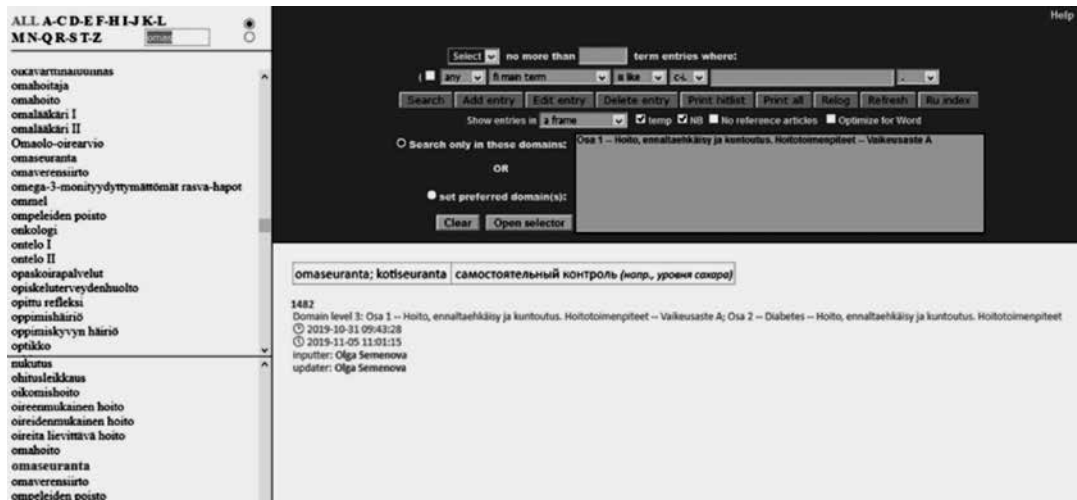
ALL A-C D-E F-H I-J K-L
M-N-O R-S T-Z oma

oikavartinaiuoinas
omahoitaja
omahoito
omalääkäri I
omalääkäri II
Omaolo-oirearvio
omaseuranta
omaverensiirto
omega-3-monityydyttymättömät rasva-hapot
ommel
ompeleiden poisto
onkologi
ontelo I
ontelo II
opaskoirapalvelut
opiskeluterveydenhuolto
opittu refleksi
oppimishäiriö
oppimiskyvyn häiriö
optikko

nukutus
ohitusleikkaus
oikomishoito
oireenmukainen hoito
oireidenmukainen hoito
oireita lievittävä hoito
omahoito
omaseuranta
omaverensiirto
ompeleiden poisto

Help

Select no more than term entries where:

any fi main term is like c-i.

Search | Add entry | Edit entry | Delete entry | Print hitlist | Print all | Relog | Refresh | Ru index

Show entries in a frame temp NB No reference articles Optimize for Word

Search only in these domains: Osa 1 -- Hoito, ennaltaehkäisy ja kuntoutus. Hoitotoimenpiteet -- Vaikeusaste A

OR

set preferred domain(s):

Clear | Open selector

| omaseuranta; kotiseuranta | самостоятельный контроль (напр., уровня сахара) |
|---|---|

1482
Domain level 3: Osa 1 -- Hoito, ennaltaehkäisy ja kuntoutus. Hoitotoimenpiteet -- Vaikeusaste A; Osa 2 -- Diabetes -- Hoito, ennaltaehkäisy ja kuntoutus. Hoitotoimenpiteet
2019-10-31 09:43:28
2019-11-05 11:01:15
inputter: Olga Semenova
updater: Olga Semenova